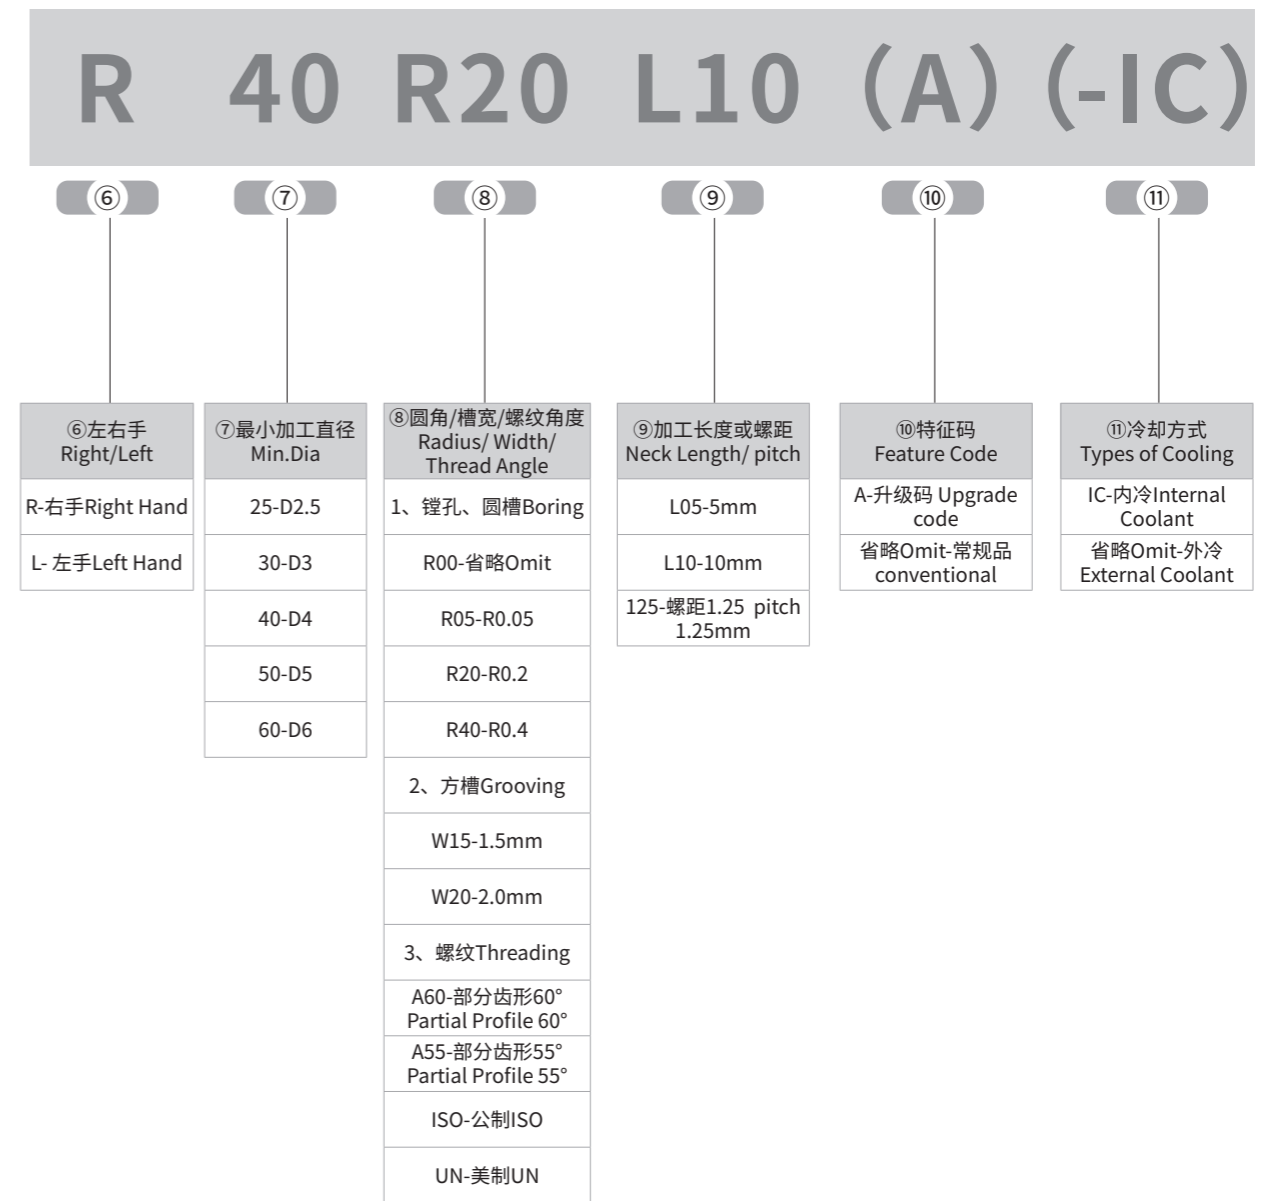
R 40 R20 L10 (A) (-IC)

⑥ ⑦ ⑧ ⑨ ⑩ ⑪

| ⑥左右手 Right/Left |
|---|
| R-右手Right Hand |
| L- 左手Left Hand |

| ⑦最小加工直径 Min.Dia |
|---|
| 25-D2.5 |
| 30-D3 |
| 40-D4 |
| 50-D5 |
| 60-D6 |

| ⑧圆角/槽宽/螺纹角度 Radius/ Width/ Thread Angle |
|---|
| 1、镗孔、圆槽Boring |
| R00-省略Omit |
| R05-R0.05 |
| R20-R0.2 |
| R40-R0.4 |
| 2、方槽Grooving |
| W15-1.5mm |
| W20-2.0mm |
| 3、螺纹Threading |
| A60-部分齿形60° Partial Profile 60° |
| A55-部分齿形55° Partial Profile 55° |
| ISO-公制ISO |
| UN-美制UN |

| ⑨加工长度或螺距 Neck Length/ pitch |
|---|
| L05-5mm |
| L10-10mm |
| 125-螺距1.25 pitch 1.25mm |

| ⑩特征码 Feature Code |
|---|
| A-升级码 Upgrade code |
| 省略Omit-常规品 conventional |

| ⑪冷却方式 Types of Cooling |
|---|
| IC-内冷Internal Coolant |
| 省略Omit-外冷 External Coolant |